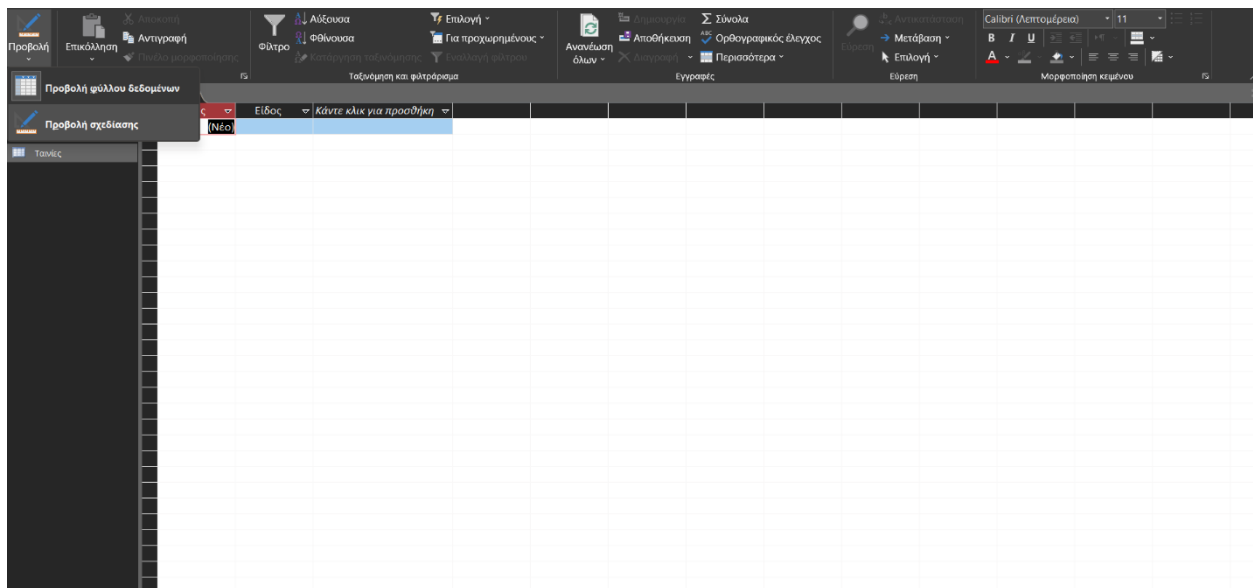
Προβολή
Επικόλληση
Αποκοπή
Αντιγραφή
Πινέλο μορφοποίησης
Φίλτρο
Αύξουσα
Φθίνουσα
Κατάργηση ταξινόμησης
Επιλογή
Για προχωρημένους
Εναλλαγή φίλτρου
Ταξινόμηση και φιλτράρισμα
Ανανέωση όλων
Δημιουργία
Αποθήκευση
Διαγραφή
Σύνολα
Ορθογραφικός έλεγχος
Περισσότερα
Εγγραφές
Εύρεση
Αντικατάσταση
Μετάβαση
Επιλογή
Εύρεση
Calibri (Λεπτομέρεια)
11
B I U
A
Μορφοποίηση κειμένου

Προβολή φύλλου δεδομένων
Προβολή σχεδίασης

Ταινίες

Είδος
Κάντε κλικ για προσθήκη
(Νέο)